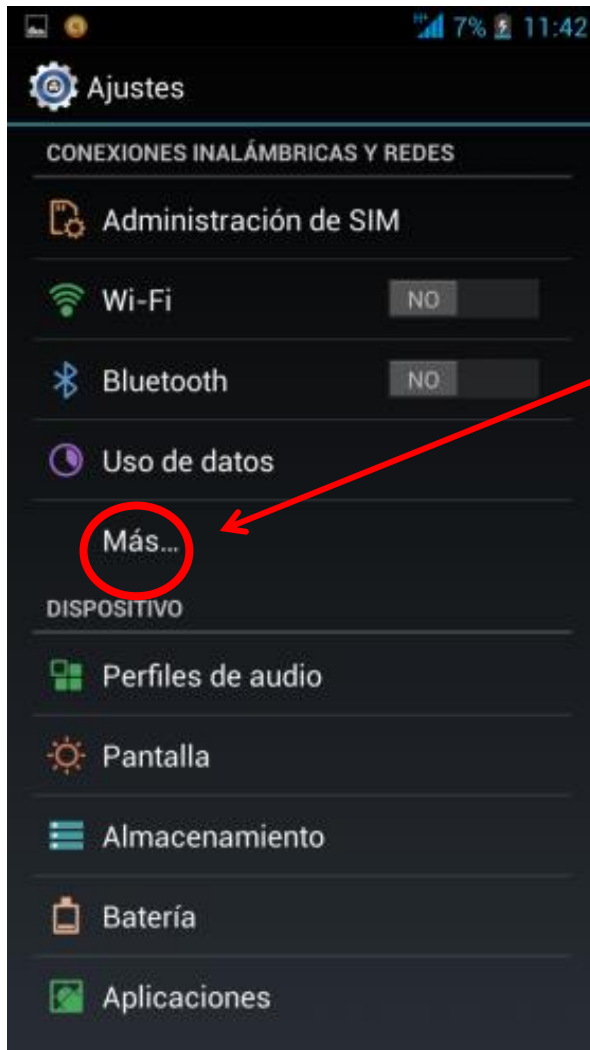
7% 11:42

Ajustes

CONEXIONES INALÁMBRICAS Y REDES

Administración de SIM

Wi-Fi NO

Bluetooth NO

Uso de datos

Más...

DISPOSITIVO

Perfiles de audio

Pantalla

Almacenamiento

Batería

Aplicaciones